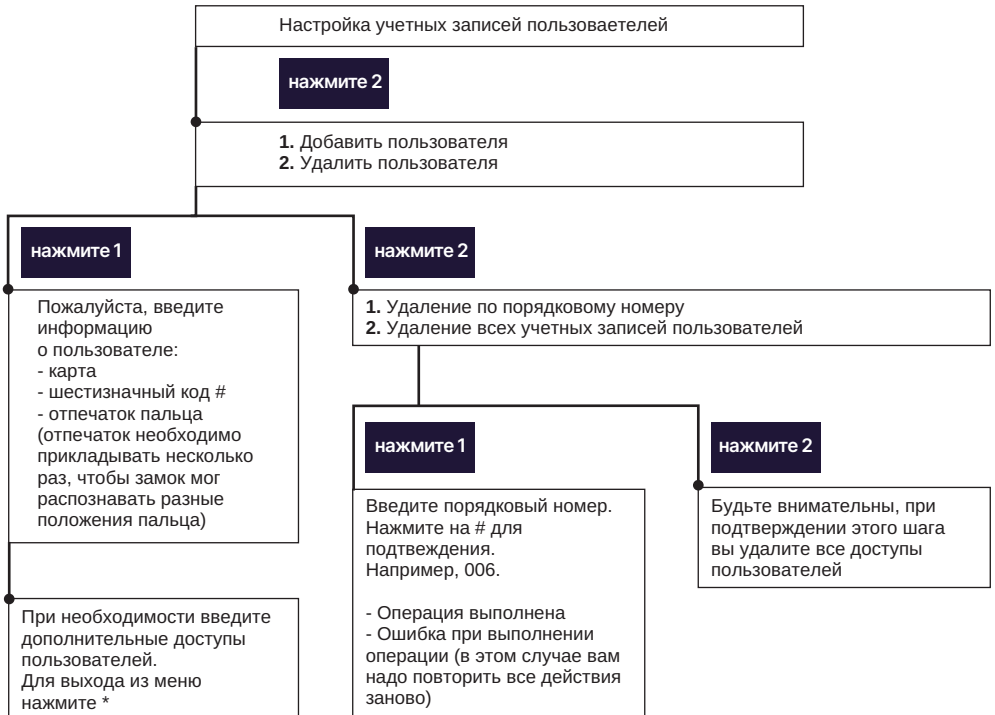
Настройка учетных записей пользоаетелей

нажмите 2

**1.** Добавить пользователя
**2.** Удалить пользователя

нажмите 1

Пожалуйста, введите информацию о пользователе:
- карта
- шестизначный код #
- отпечаток пальца (отпечаток необходимо прикладывать несколько раз, чтобы замок мог распознавать разные положения пальца)

При необходимости введите дополнительные доступы пользователей.
Для выхода из меню нажмите *

нажмите 2

**1.** Удаление по порядковому номеру
**2.** Удаление всех учетных записей пользователей

нажмите 1

Введите порядковый номер. Нажмите на # для подтвеждения.
Например, 006.

- Операция выполнена
- Ошибка при выполнении операции (в этом случае вам надо повторить все действия заново)

нажмите 2

Будьте внимательны, при подтверждении этого шага вы удалите все доступы пользователей